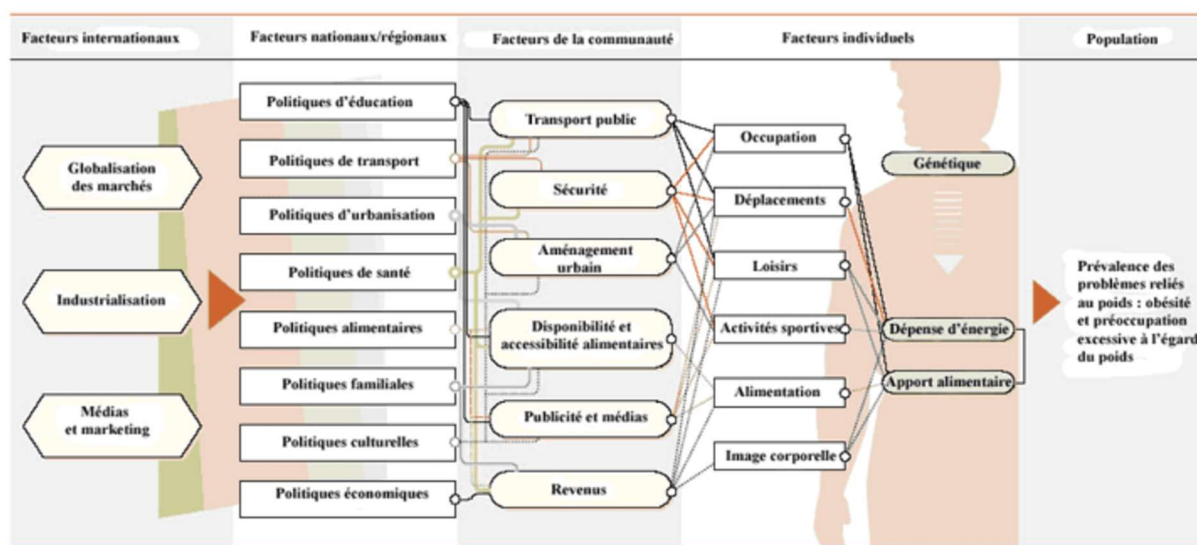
Facteurs internationaux

Facteurs nationaux/régionaux

Facteurs de la communauté

Facteurs individuels

Population

Globalisation des marchés

Industrialisation

Médias et marketing

Politiques d'éducation

Politiques de transport

Politiques d'urbanisation

Politiques de santé

Politiques alimentaires

Politiques familiales

Politiques culturelles

Politiques économiques

Transport public

Sécurité

Aménagement urbain

Disponibilité et accessibilité alimentaires

Publicité et médias

Revenus

Occupation

Déplacements

Loisirs

Activités sportives

Alimentation

Image corporelle

Génétique

Dépense d'énergie

Apport alimentaire

Prévalence des problèmes reliés au poids : obésité et préoccupation excessive à l'égard du poids